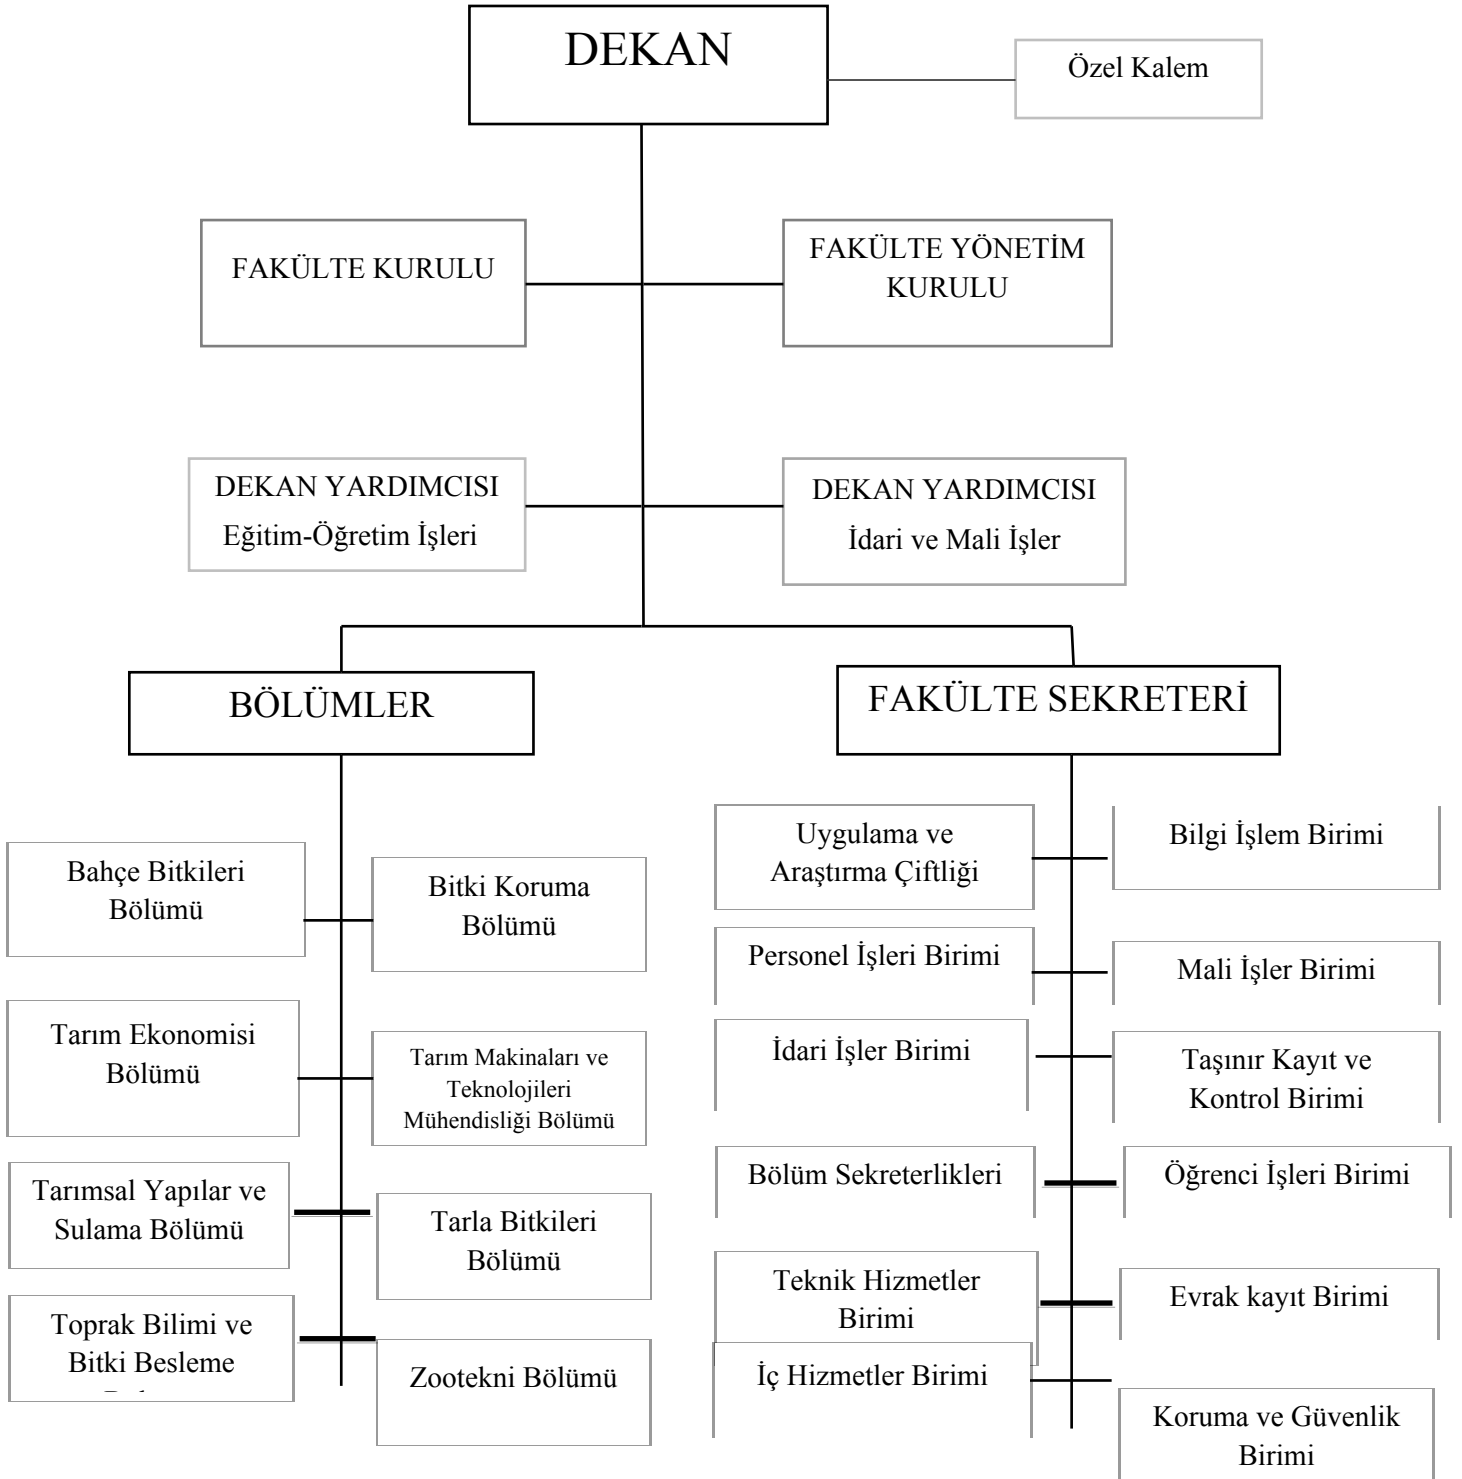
DEKAN

Özel Kalem

FAKÜLTE KURULU

FAKÜLTE YÖNETİM KURULU

DEKAN YARDIMCISI
Eğitim-Öğretim İşleri

DEKAN YARDIMCISI
İdari ve Mali İşler

BÖLÜMLER

FAKÜLTE SEKRETERİ

Bahçe Bitkileri Bölümü

Bitki Koruma Bölümü

Tarım Ekonomisi Bölümü

Tarım Makinaları ve Teknolojileri Mühendisliği Bölümü

Tarımsal Yapılar ve Sulama Bölümü

Tarla Bitkileri Bölümü

Toprak Bilimi ve Bitki Besleme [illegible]

Zootekni Bölümü

Uygulama ve Araştırma Çiftliği

Bilgi İşlem Birimi

Personel İşleri Birimi

Mali İşler Birimi

İdari İşler Birimi

Taşınır Kayıt ve Kontrol Birimi

Bölüm Sekreterlikleri

Öğrenci İşleri Birimi

Teknik Hizmetler Birimi

Evrak kayıt Birimi

İç Hizmetler Birimi

Koruma ve Güvenlik Birimi